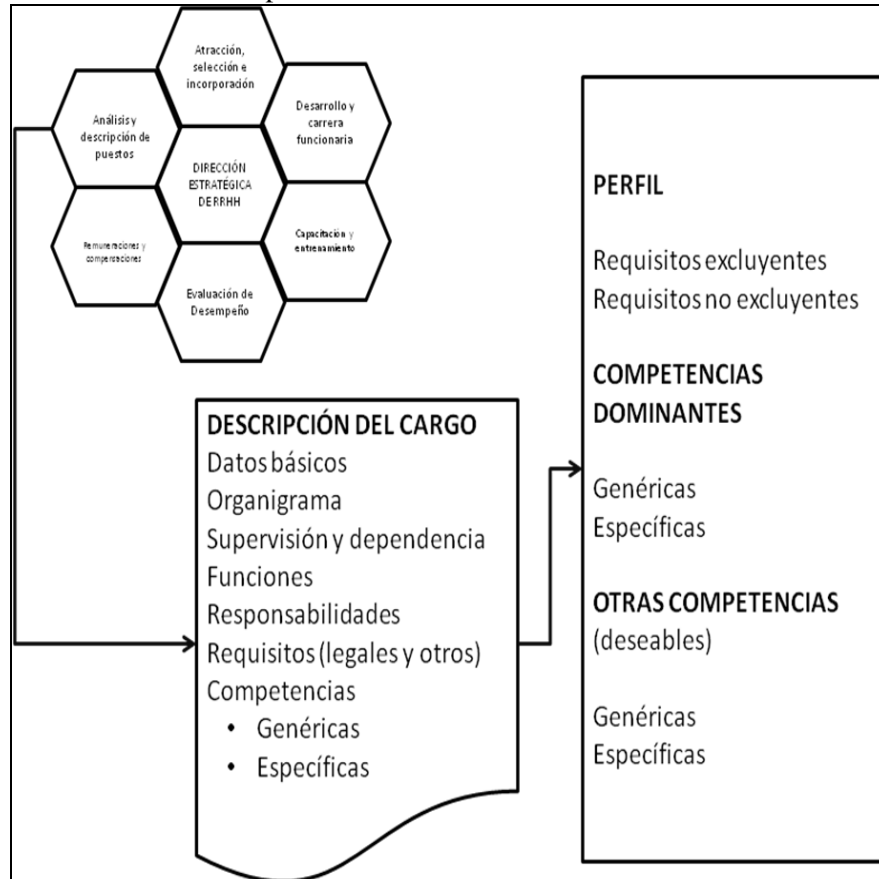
Atracción, selección e incorporación

Análisis y descripción de puestos

Desarrollo y carrera funcionaria

DIRECCIÓN ESTRATÉGICA DERRHH

Remuneraciones y compensaciones

Capacitación y entrenamiento

Evaluación de Desempeño

DESCRIPCIÓN DEL CARGO
Datos básicos
Organigrama
Supervisión y dependencia
Funciones
Responsabilidades
Requisitos (legales y otros)
Competencias
• Genéricas
• Específicas

PERFIL

Requisitos excluyentes
Requisitos no excluyentes

COMPETENCIAS DOMINANTES

Genéricas
Específicas

OTRAS COMPETENCIAS
(deseables)

Genéricas
Específicas